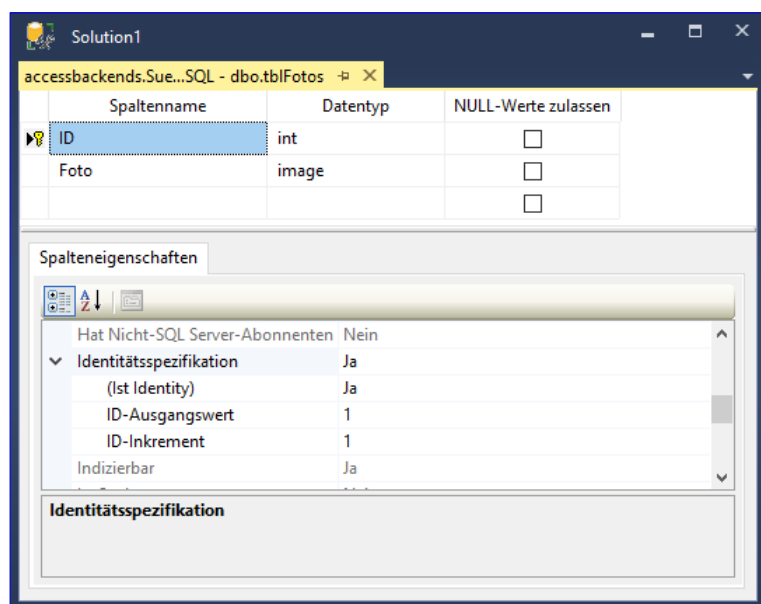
Solution1

accessbackends.Sue...SQL - dbo.tblFotos

| Spaltenname | Datentyp | NULL-Werte zulassen |
|---|---|---|
| ID | int | ☐ |
| Foto | image | ☐ |
| | | ☐ |

Spalteneigenschaften

Hat Nicht-SQL Server-Abonnenten Nein
Identitätsspezifikation Ja
(Ist Identity) Ja
ID-Ausgangswert 1
ID-Inkrement 1
Indizierbar Ja
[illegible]

Identitätsspezifikation